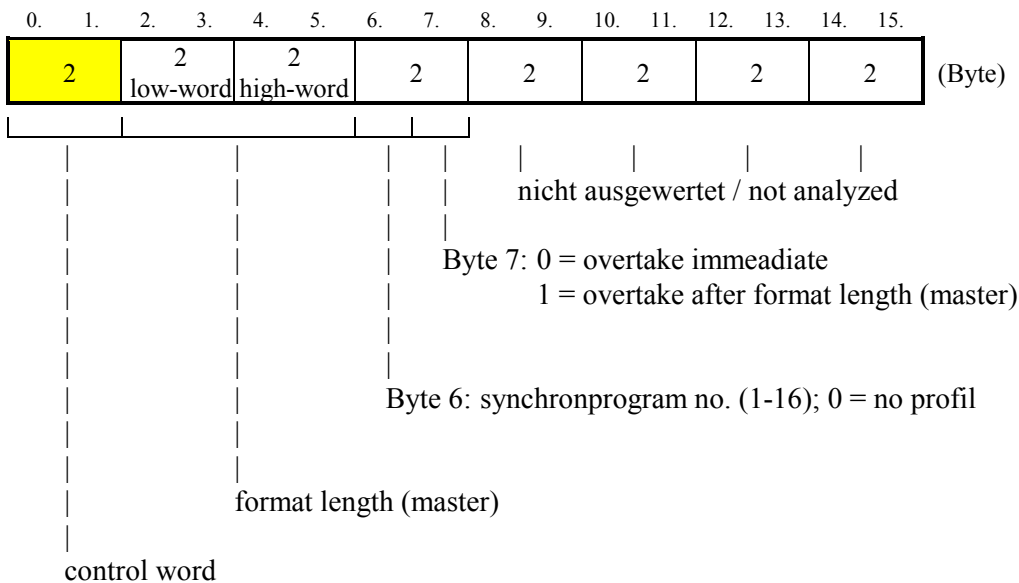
0. 1. 2. 3. 4. 5. 6. 7. 8. 9. 10. 11. 12. 13. 14. 15.

| 2 | 2 low-word | 2 high-word | 2 | 2 | 2 | 2 | 2 |
|---|---|---|---|---|---|---|---|

(Byte)

nicht ausgewertet / not analyzed

Byte 7: 0 = overtake immeadiate
1 = overtake after format length (master)

Byte 6: synchronprogram no. (1-16); 0 = no profil

format length (master)

control word